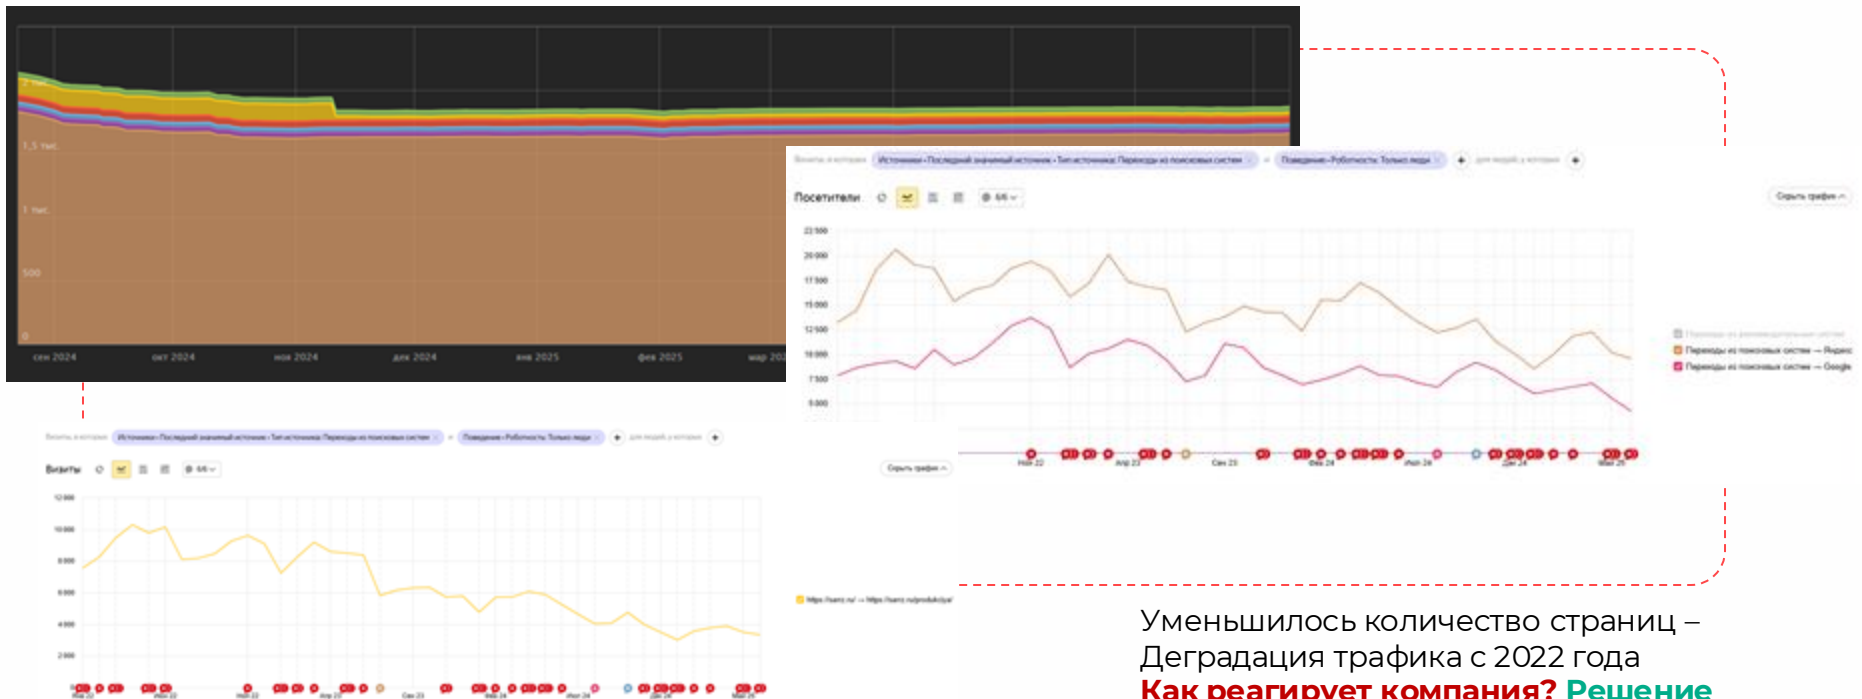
1,5 тыс.

1 тыс.

500

0

сен 2024 окт 2024 ноя 2024 дек 2024 янв 2025 фев 2025 мар 20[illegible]

Посетители

22 500
20 000
17 500
15 000
12 500
10 000
7 500
5 000

Ноя 22 Апр 23 Сен 23 Фев 24 Июл 24 Дек 24 Май 25

Переходы из поисковых систем → Яндекс
Переходы из поисковых систем → Google

Визиты

12 000
10 000
8 000
6 000
4 000
2 000

Уменьшилось количество страниц – Деградация трафика с 2022 года
Как реагирует компания? Решение